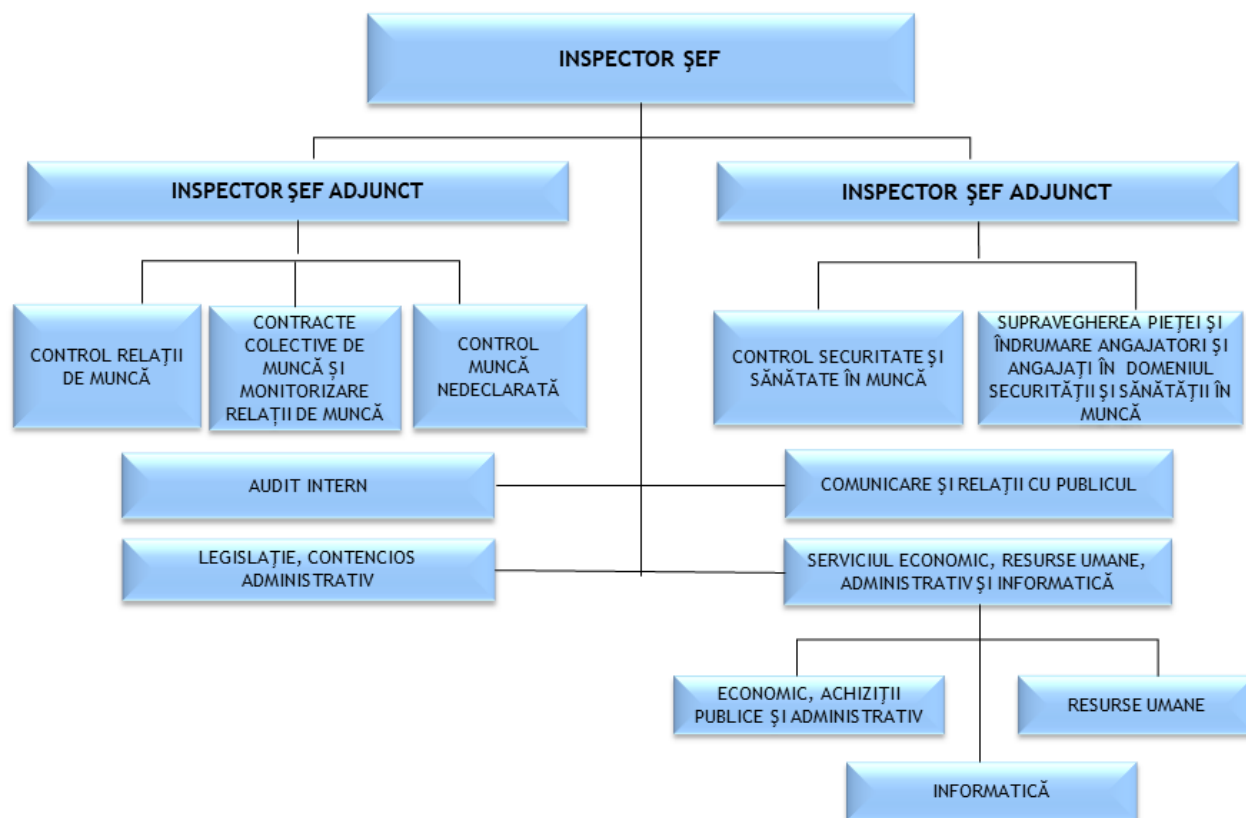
INSPECTOR ŞEF

INSPECTOR ŞEF ADJUNCT

INSPECTOR ŞEF ADJUNCT

CONTROL RELAȚII DE MUNCĂ

CONTRACTE COLECTIVE DE MUNCĂ ȘI MONITORIZARE RELAȚII DE MUNCĂ

CONTROL MUNCĂ NEDECLARATĂ

CONTROL SECURITATE ȘI SĂNĂTATE ÎN MUNCĂ

SUPRAVEGHEREA PIEȚEI ȘI ÎNDRUMARE ANGAJATORI ȘI ANGAJAȚI ÎN DOMENIUL SECURITĂȚII ȘI SĂNĂTĂȚII ÎN MUNCĂ

AUDIT INTERN

COMUNICARE ȘI RELAȚII CU PUBLICUL

LEGISLAȚIE, CONTENCIOS ADMINISTRATIV

SERVICIUL ECONOMIC, RESURSE UMANE, ADMINISTRATIV ȘI INFORMATICĂ

ECONOMIC, ACHIZIȚII PUBLICE ȘI ADMINISTRATIV

RESURSE UMANE

INFORMATICĂ